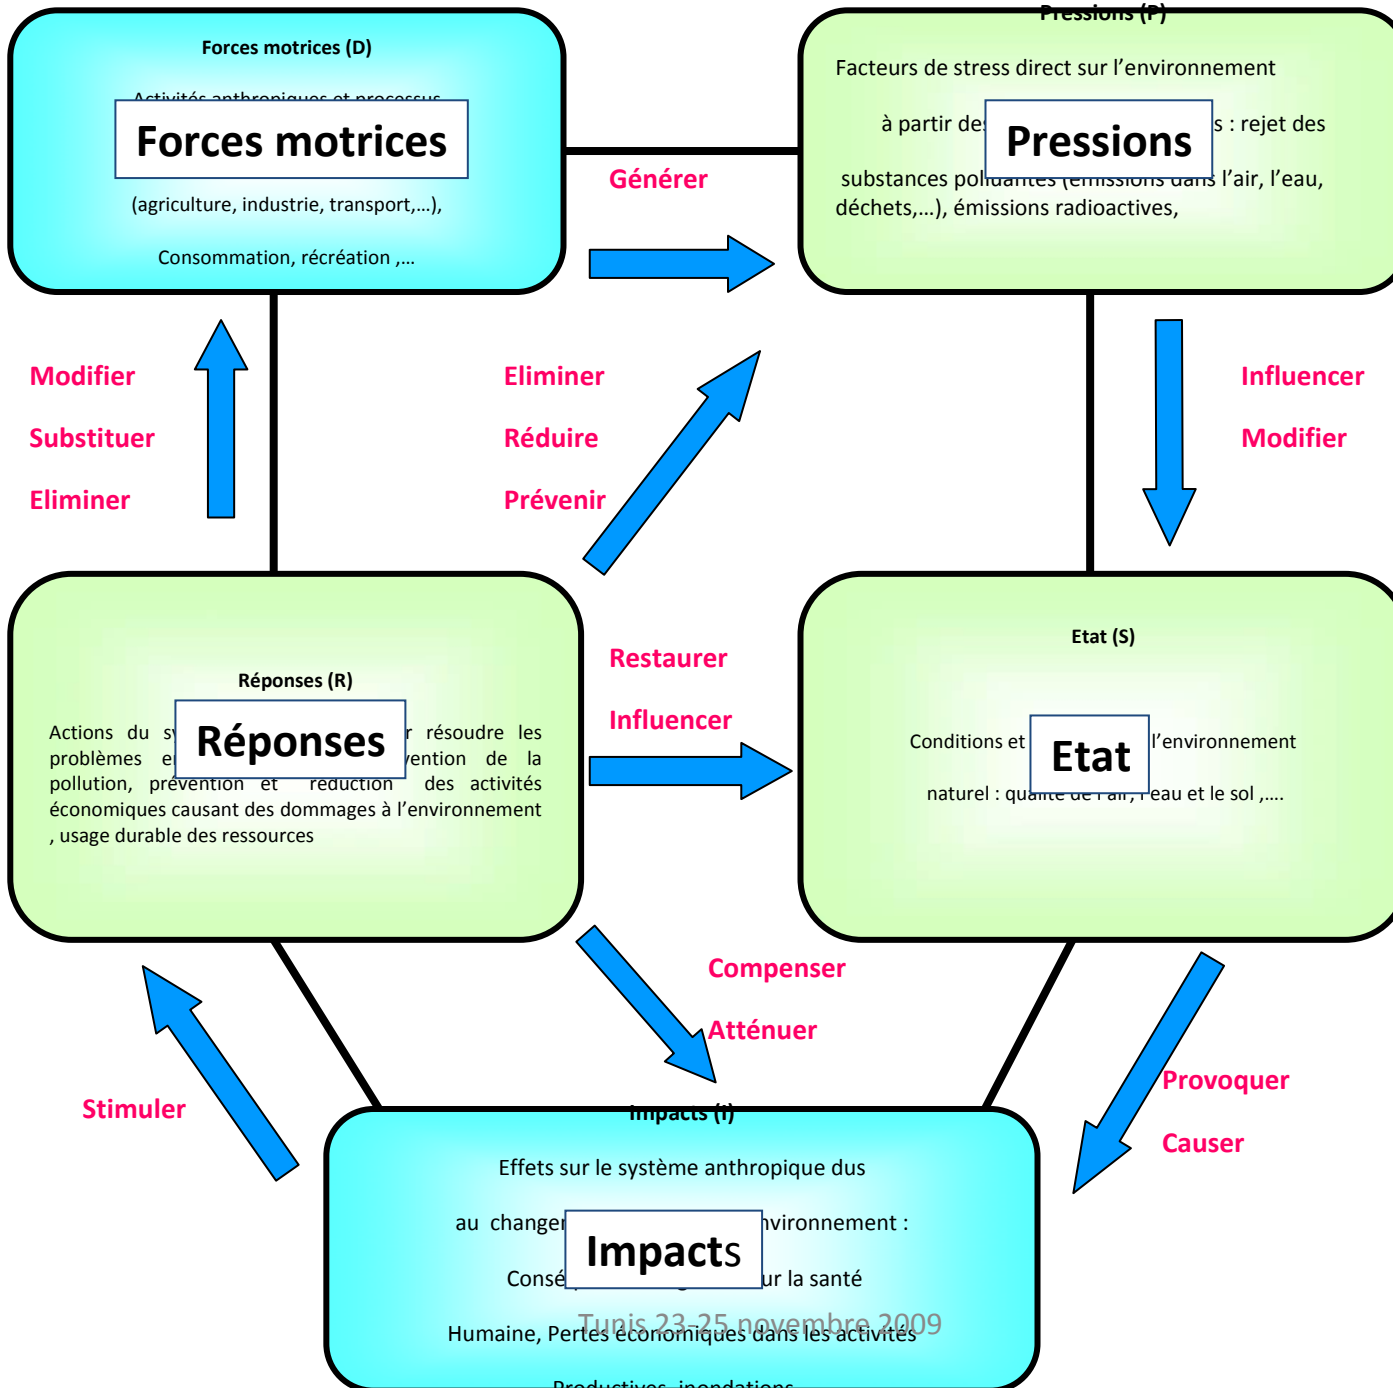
Forces motrices (D)

Activités anthropiques et processus

Forces motrices

(agriculture, industrie, transport,…),

Consommation, récréation ,…

Pressions (P)

Facteurs de stress direct sur l'environnement

à partir de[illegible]s : rejet des

Pressions

substances po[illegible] l'air, l'eau, déchets,…), émissions radioactives,

Générer

Modifier

Substituer

Eliminer

Eliminer

Réduire

Prévenir

Influencer

Modifier

Réponses (R)

Actions du s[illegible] résoudre les problèmes e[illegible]ention de la pollution, prévention et réduction des activités économiques causant des dommages à l'environnement , usage durable des ressources

Réponses

Restaurer

Influencer

Etat (S)

Conditions et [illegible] l'environnement

Etat

naturel : qu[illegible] l'eau et le sol ,….

Compenser

Atténuer

Stimuler

Provoquer

Causer

Impacts (I)

Effets sur le système anthropique dus

au change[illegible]nvironnement :

Impacts

Consé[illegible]ur la santé

Humaine, Pertes économiques dans les activités

Tunis 23-25 novembre 2009

Productives, inondations